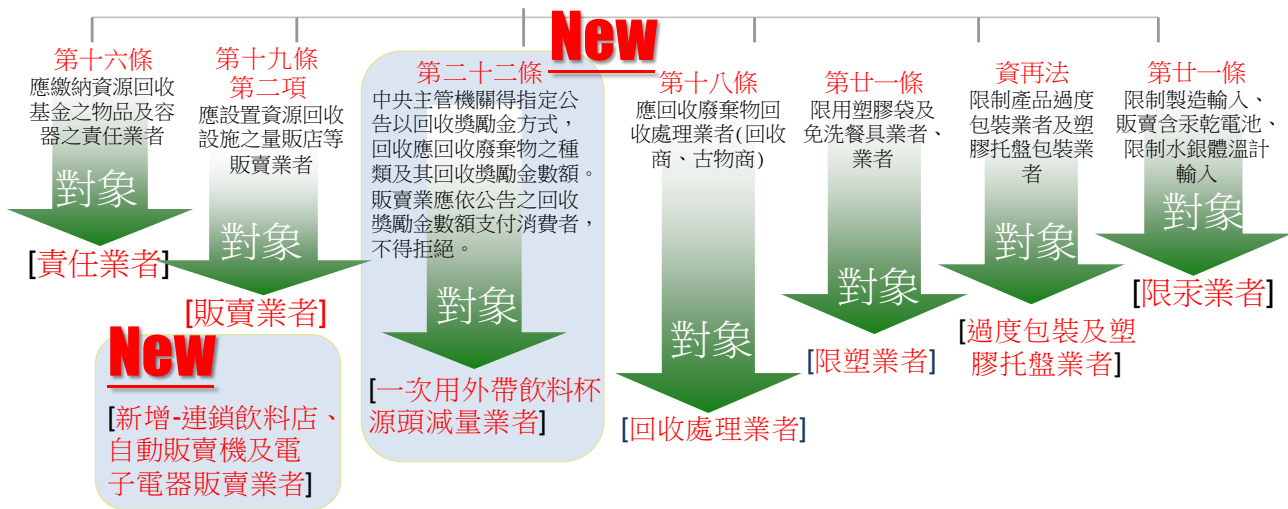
New

第十六條
應繳納資源回收基金之物品及容器之責任業者
對象
[責任業者]

第十九條
第二項
應設置資源回收設施之量販店等販賣業者
對象
[販賣業者]

New
[新增-連鎖飲料店、自動販賣機及電子電器販賣業者]

第二十二條
中央主管機關得指定公告以回收獎勵金方式，回收應回收廢棄物之種類及其回收獎勵金數額。販賣業應依公告之回收獎勵金數額支付消費者，不得拒絕。
對象
[一次用外帶飲料杯源頭減量業者]

第十八條
應回收廢棄物回收處理業者(回收商、古物商)
對象
[回收處理業者]

第廿一條
限用塑膠袋及免洗餐具業者、業者
對象
[限塑業者]

資再法
限制產品過度包裝業者及塑膠托盤包裝業者
對象
[過度包裝及塑膠托盤業者]

第廿一條
限制製造輸入、販賣含汞乾電池、限制水銀體溫計輸入
對象
[限汞業者]